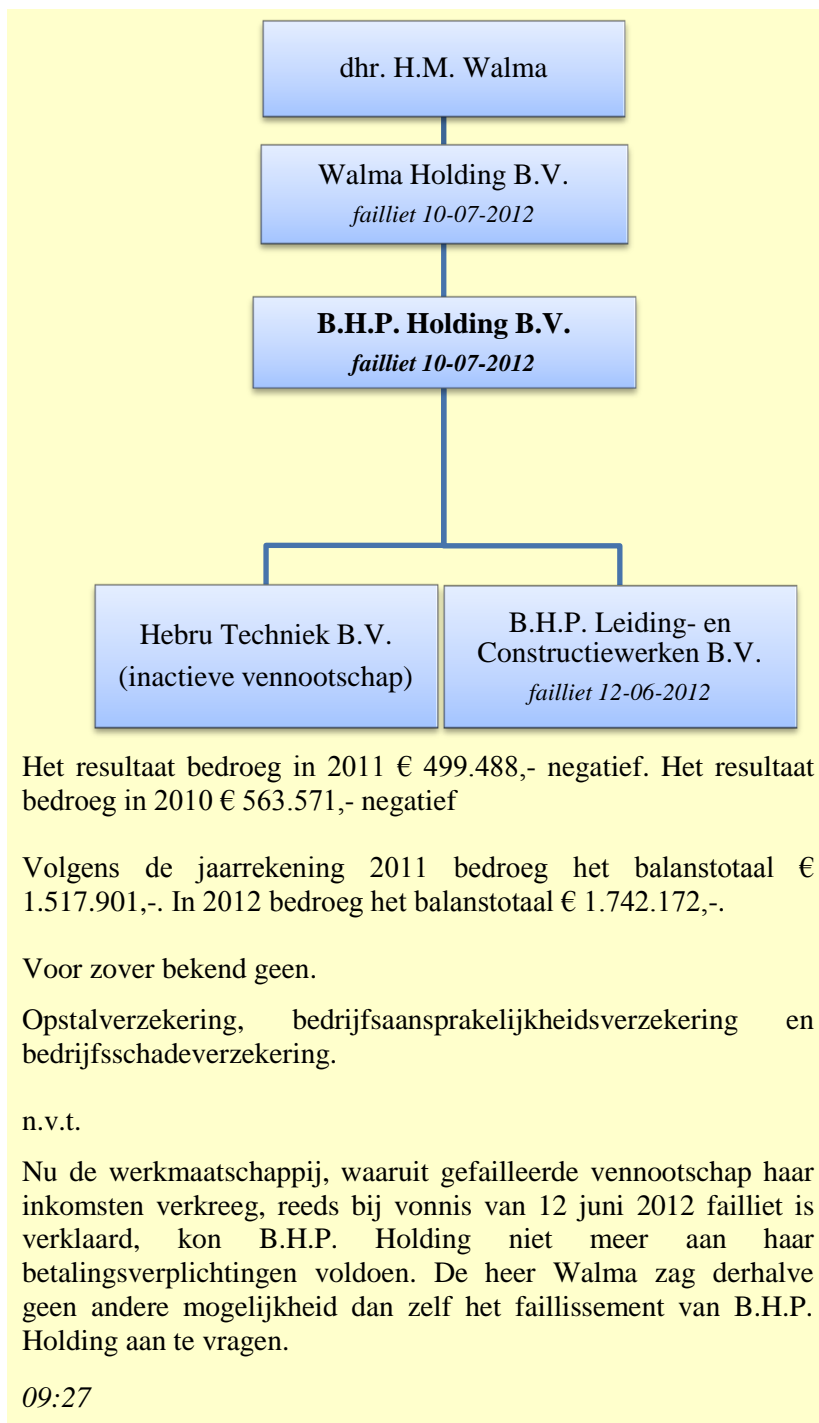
dhr. H.M. Walma

Walma Holding B.V.
failliet 10-07-2012

B.H.P. Holding B.V.
failliet 10-07-2012

Hebru Techniek B.V.
(inactieve vennootschap)

B.H.P. Leiding- en Constructiewerken B.V.
failliet 12-06-2012

Het resultaat bedroeg in 2011 € 499.488,- negatief. Het resultaat bedroeg in 2010 € 563.571,- negatief

Volgens de jaarrekening 2011 bedroeg het balanstotaal € 1.517.901,-. In 2012 bedroeg het balanstotaal € 1.742.172,-.

Voor zover bekend geen.

Opstalverzekering, bedrijfsaansprakelijkheidsverzekering en bedrijfsschadeverzekering.

n.v.t.

Nu de werkmaatschappij, waaruit gefailleerde vennootschap haar inkomsten verkreeg, reeds bij vonnis van 12 juni 2012 failliet is verklaard, kon B.H.P. Holding niet meer aan haar betalingsverplichtingen voldoen. De heer Walma zag derhalve geen andere mogelijkheid dan zelf het faillissement van B.H.P. Holding aan te vragen.

09:27